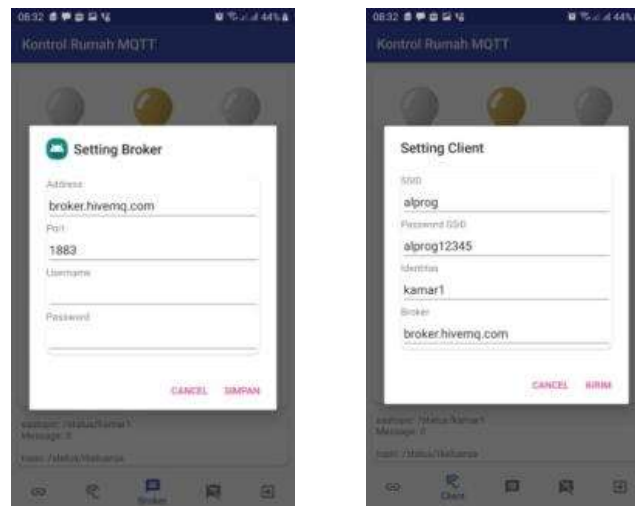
08:32 44%
Kontrol Rumah MQTT

Setting Broker

Address
broker.hivemq.com
Port
1883
Username

Password

CANCEL SIMPAN

subtopic: /status/kamar1
Message: 0
topic: /status/keluarga

Broker

08:32 44%
Kontrol Rumah MQTT

Setting Client

SSID
alprog
Password SSID
alprog12345
Identitas
kamar1
Broker
broker.hivemq.com

CANCEL KIRIM

subtopic: /status/kamar1
Message: 0
topic: /status/keluarga

Client